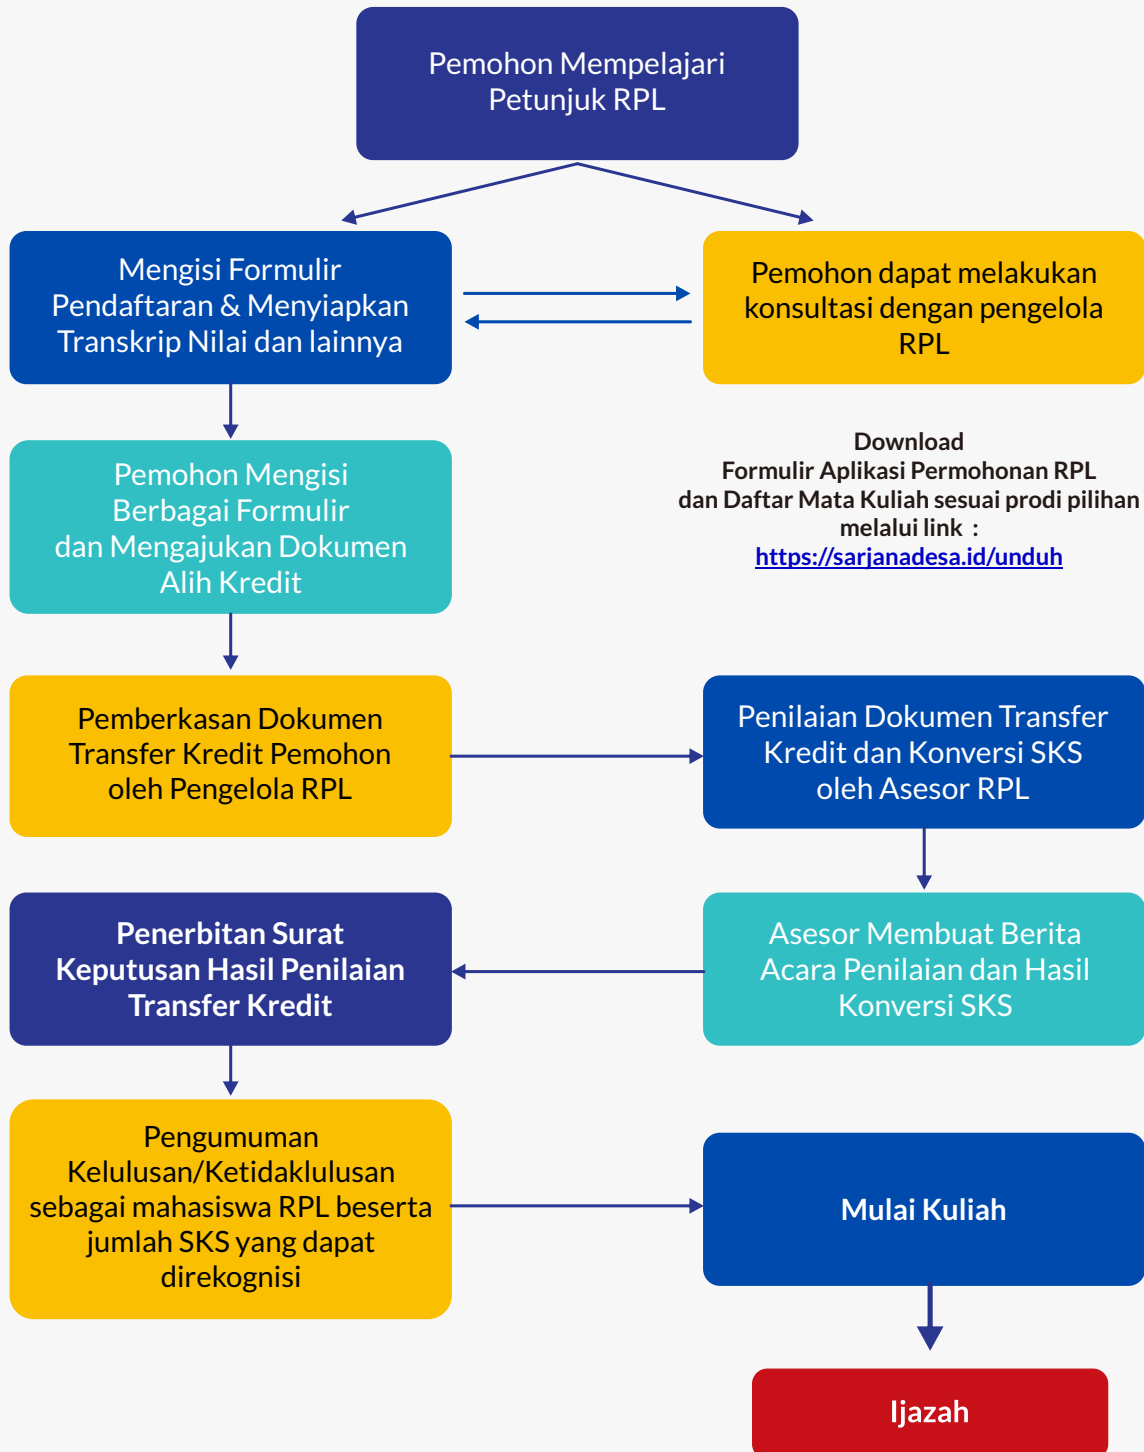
Pemohon Mempelajari Petunjuk RPL

Mengisi Formulir Pendaftaran & Menyiapkan Transkrip Nilai dan lainnya

Pemohon dapat melakukan konsultasi dengan pengelola RPL

Download
Formulir Aplikasi Permohonan RPL
dan Daftar Mata Kuliah sesuai prodi pilihan
melalui link :
https://sarjanadesa.id/unduh

Pemohon Mengisi Berbagai Formulir dan Mengajukan Dokumen Alih Kredit

Pemberkasan Dokumen Transfer Kredit Pemohon oleh Pengelola RPL

Penilaian Dokumen Transfer Kredit dan Konversi SKS oleh Asesor RPL

Asesor Membuat Berita Acara Penilaian dan Hasil Konversi SKS

Penerbitan Surat Keputusan Hasil Penilaian Transfer Kredit

Pengumuman Kelulusan/Ketidaklulusan sebagai mahasiswa RPL beserta jumlah SKS yang dapat direkognisi

Mulai Kuliah

Ijazah